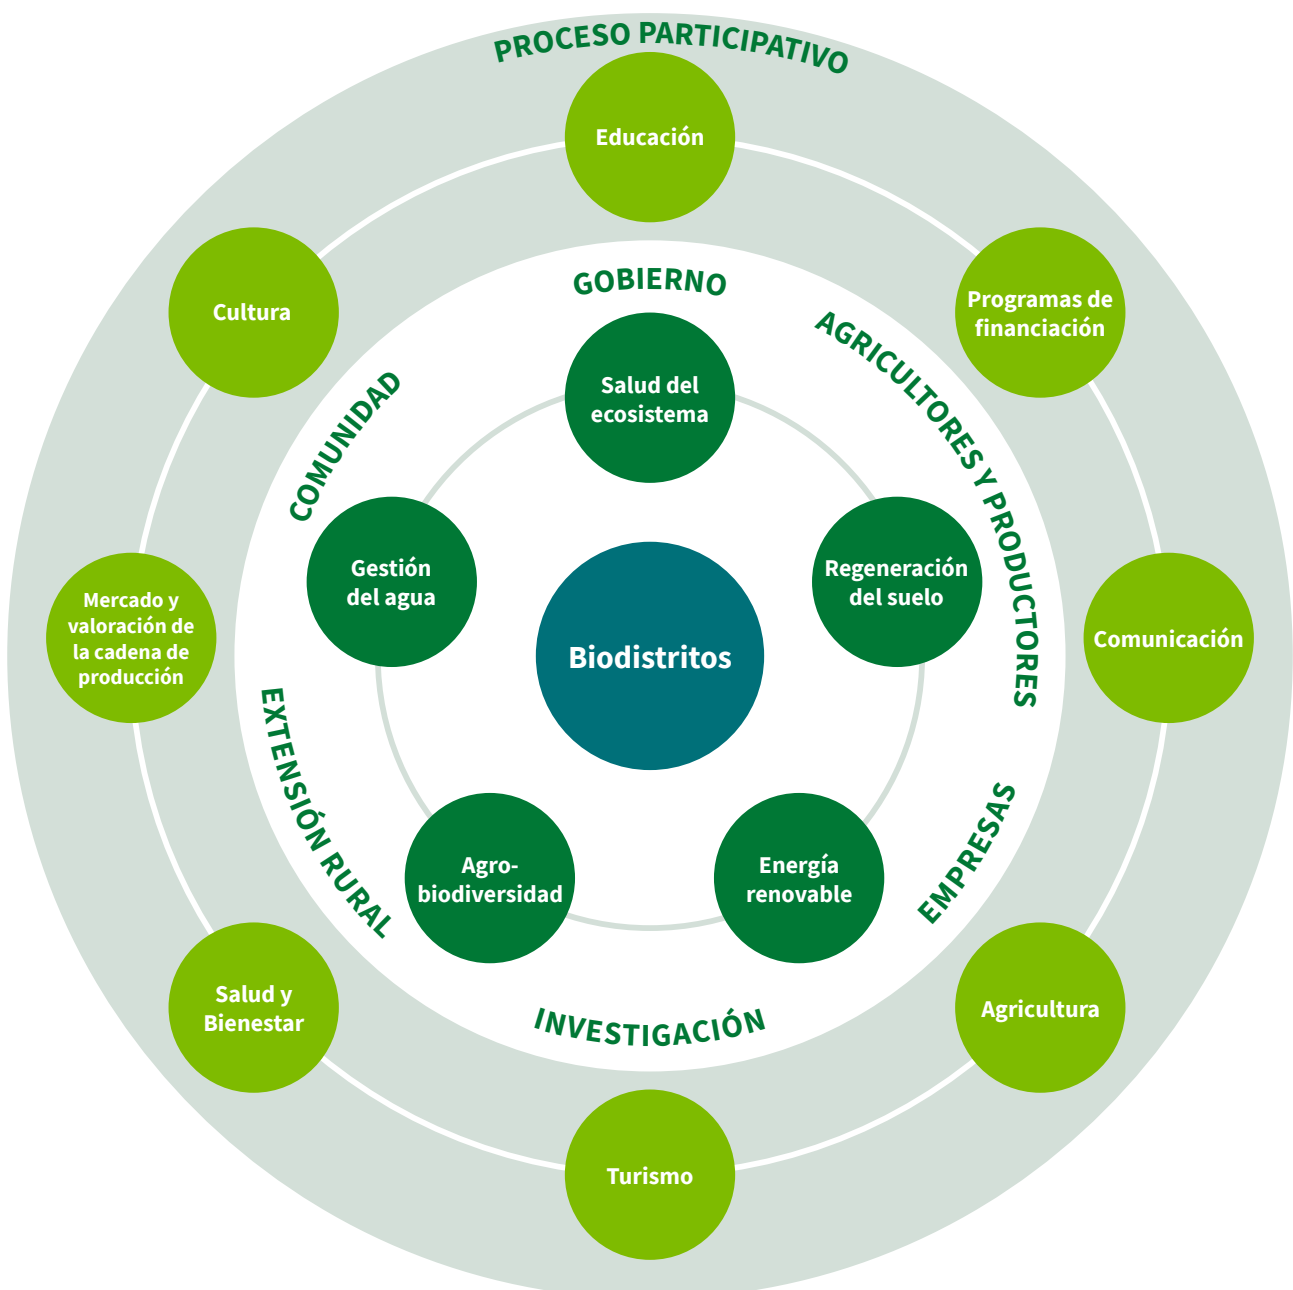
PROCESO PARTICIPATIVO

Educación

Programas de financiación

Comunicación

Agricultura

Turismo

Salud y Bienestar

Mercado y valoración de la cadena de producción

Cultura

GOBIERNO

AGRICULTORES Y PRODUCTORES

EMPRESAS

INVESTIGACIÓN

EXTENSIÓN RURAL

COMUNIDAD

Salud del ecosistema

Regeneración del suelo

Energía renovable

Agro-biodiversidad

Gestión del agua

Biodistritos